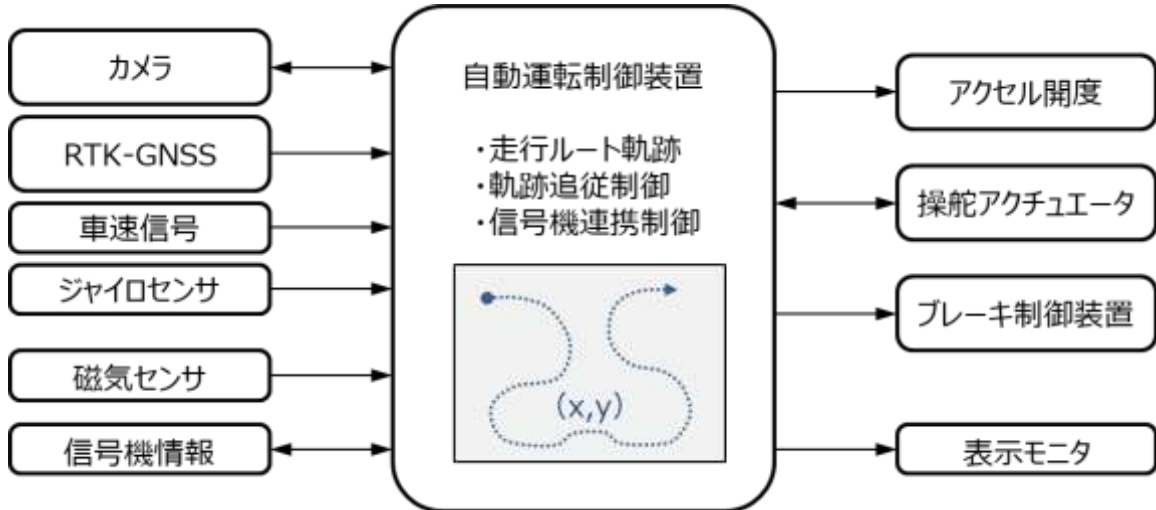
カメラ

RTK-GNSS

車速信号

ジャイロセンサ

磁気センサ

信号機情報

自動運転制御装置

・走行ルート軌跡
・軌跡追従制御
・信号機連携制御

(x,y)

アクセル開度

操舵アクチュエータ

ブレーキ制御装置

表示モニタ